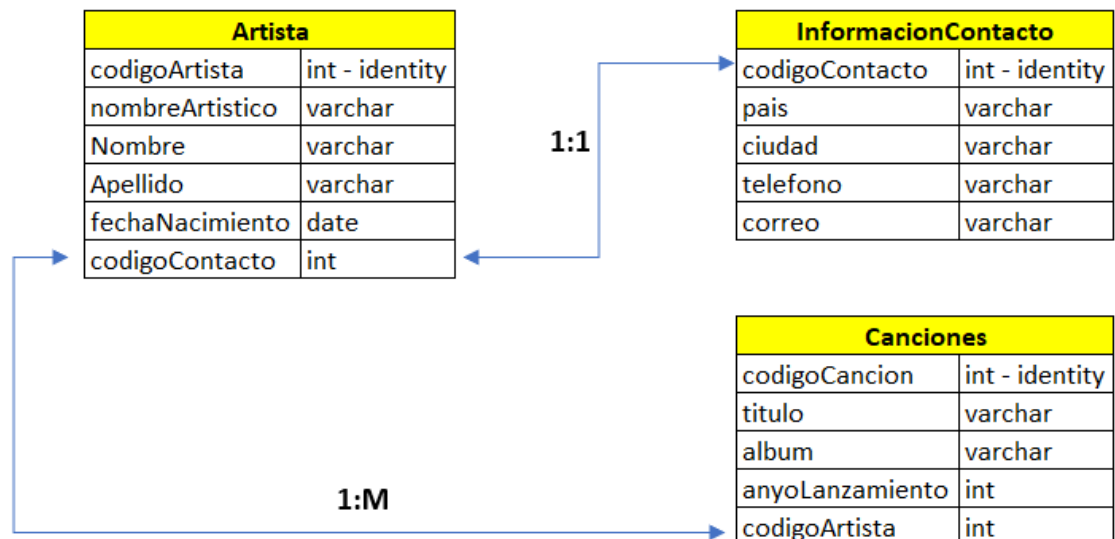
| Artista | |
|---|---|
| codigoArtista | int - identity |
| nombreArtistico | varchar |
| Nombre | varchar |
| Apellido | varchar |
| fechaNacimiento | date |
| codigoContacto | int |

1:1

| InformacionContacto | |
|---|---|
| codigoContacto | int - identity |
| pais | varchar |
| ciudad | varchar |
| telefono | varchar |
| correo | varchar |

| Canciones | |
|---|---|
| codigoCancion | int - identity |
| titulo | varchar |
| album | varchar |
| anyoLanzamiento | int |
| codigoArtista | int |

1:M